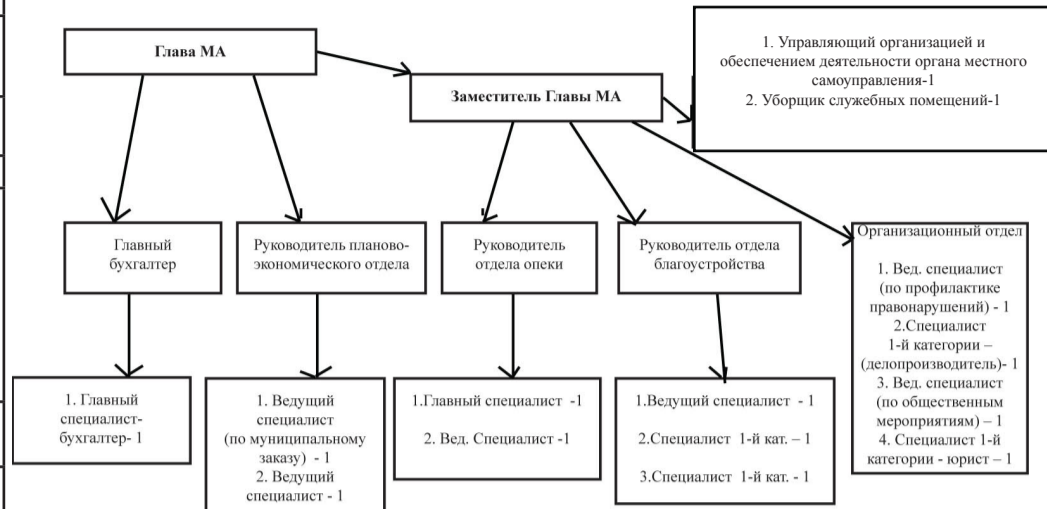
Глава МА

Заместитель Главы МА

1. Управляющий организацией и обеспечением деятельности органа местного самоуправления-1
2. Уборщик служебных помещений-1

Главный бухгалтер

Руководитель планово-экономического отдела

Руководитель отдела опеки

Руководитель отдела благоустройства

Организационный отдел

1. Вед. специалист (по профилактике правонарушений) - 1
2.Специалист 1-й категории – (делопроизводитель)- 1
3. Вед. специалист (по общественным мероприятиям) – 1
4. Специалист 1-й категории - юрист – 1

1. Главный специалист-бухгалтер- 1

1. Ведущий специалист (по муниципальному заказу) - 1
2. Ведущий специалист - 1

1.Главный специалист -1

2. Вед. Специалист -1

1.Ведущий специалист - 1

2.Специалист 1-й кат. – 1

3.Специалист 1-й кат. - 1